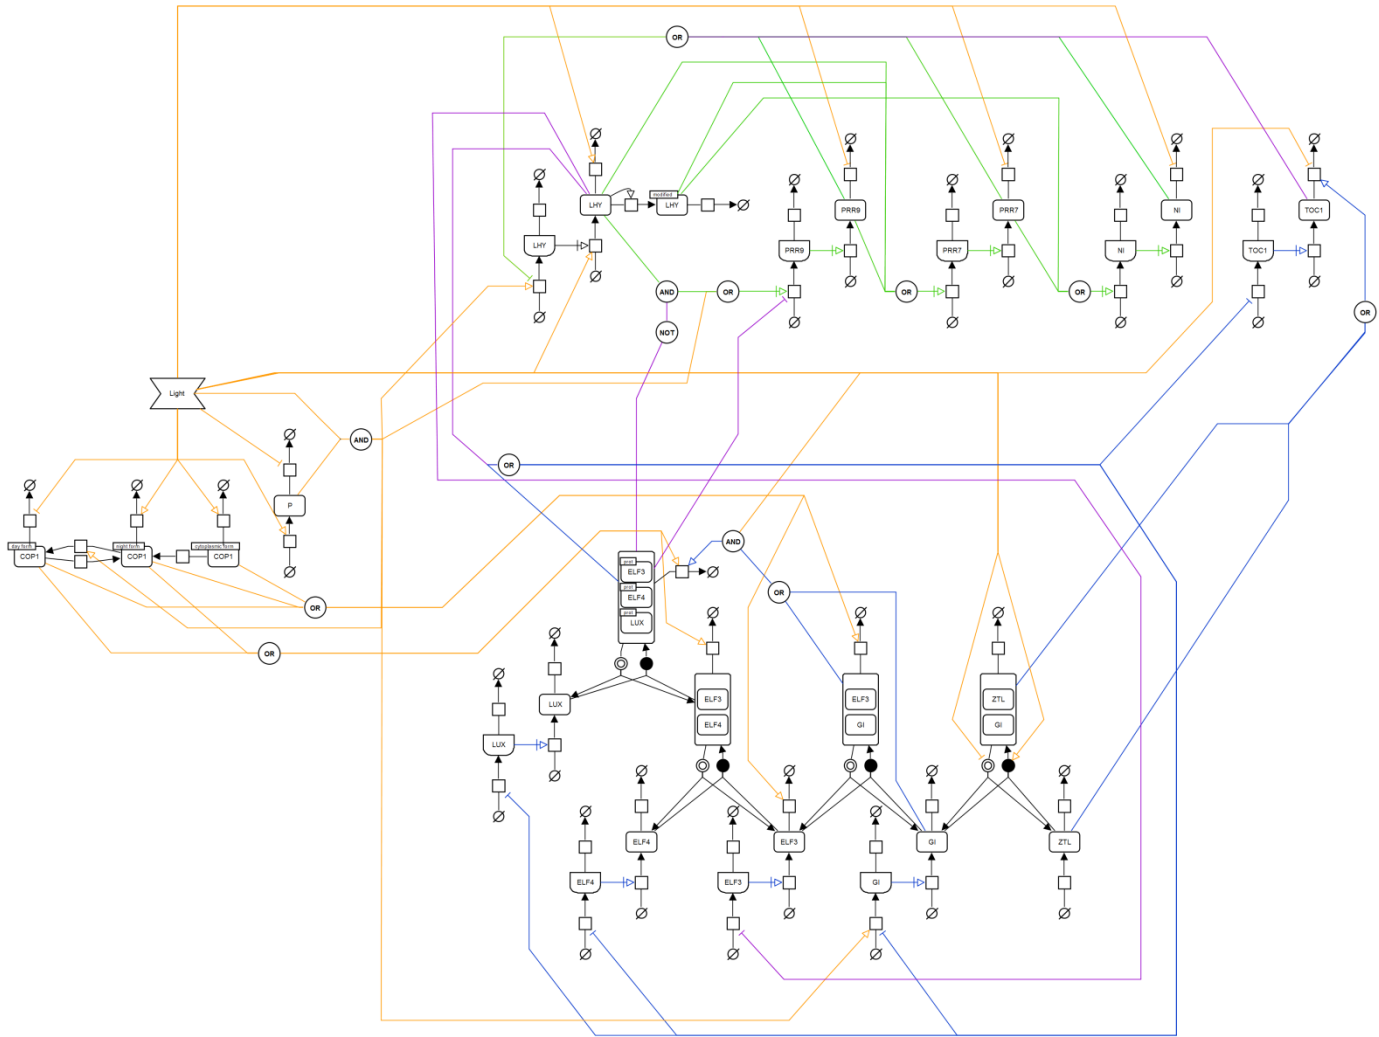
OR
LHY
modified
LHY
LHY
AND
OR
NOT
PRR9
PRR9
PRR7
PRR7
OR
OR
NI
NI
TOC1
TOC1
OR
Light
AND
P
OR
day form
COP1
night form
COP1
cytoplasmic form
COP1
OR
OR
ELF3
ELF4
LUX
AND
OR
LUX
LUX
ELF3
ELF4
ELF3
GI
ZTL
GI
ELF4
ELF3
GI
ZTL
ELF4
ELF3
GI